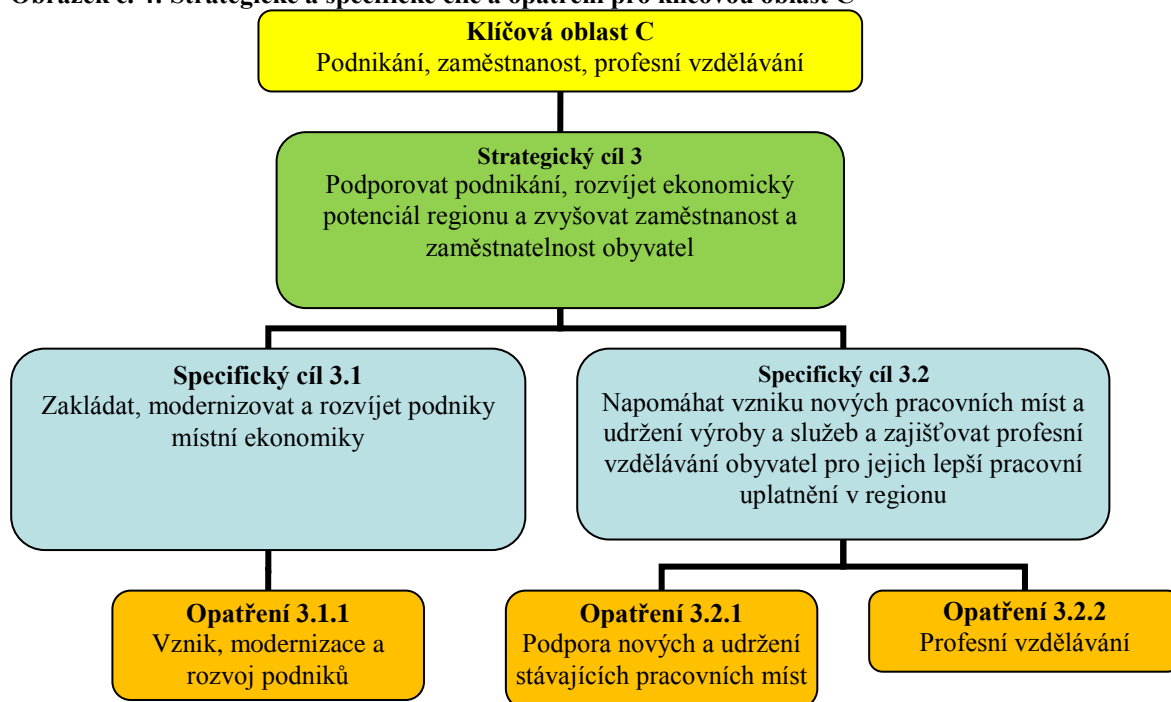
Obrázek č. 4: Strategické a specifické cíle a opatření pro klíčovou oblast C

Klíčová oblast C
Podnikání, zaměstnanost, profesní vzdělávání

Strategický cíl 3
Podporovat podnikání, rozvíjet ekonomický potenciál regionu a zvyšovat zaměstnanost a zaměstnatelnost obyvatel

Specifický cíl 3.1
Zakládat, modernizovat a rozvíjet podniky místní ekonomiky

Specifický cíl 3.2
Napomáhat vzniku nových pracovních míst a udržení výroby a služeb a zajišťovat profesní vzdělávání obyvatel pro jejich lepší pracovní uplatnění v regionu

Opatření 3.1.1
Vznik, modernizace a rozvoj podniků

Opatření 3.2.1
Podpora nových a udržení stávajících pracovních míst

Opatření 3.2.2
Profesní vzdělávání